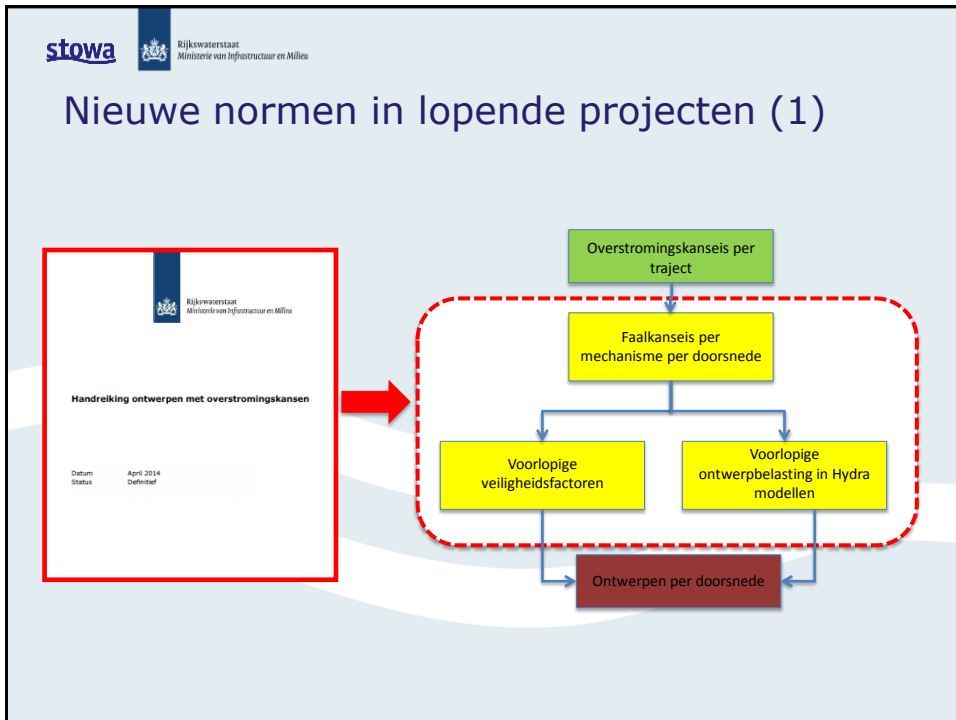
stowa
Rijkswaterstaat
Ministerie van Infrastructuur en Milieu

Nieuwe normen in lopende projecten (1)

Rijkswaterstaat
Ministerie van Infrastructuur en Milieu

Handreiking ontwerpen met overstromingskansen

Datum April 2014
Status Definitief

Overstromingskanseis per traject

Faalkanseis per mechanisme per doorsnede

Voorlopige veiligheidsfactoren

Voorlopige ontwerpbelasting in Hydra modellen

Ontwerpen per doorsnede